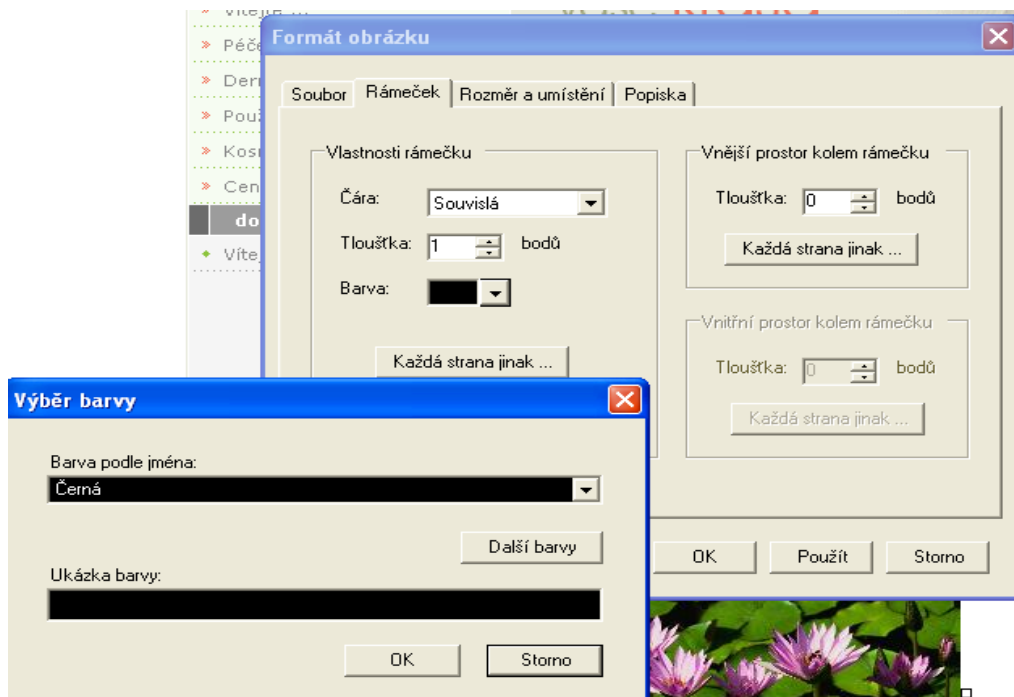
» Vítejte ...
» Péče
» Derr
» Použ
» Kosr
» Cen
do
• Vítej

Formát obrázku

Soubor | Rámeček | Rozměr a umístění | Popiska

Vlastnosti rámečku
Čára: Souvislá
Tloušťka: 1 bodů
Barva:
Každá strana jinak ...

Vnější prostor kolem rámečku
Tloušťka: 0 bodů
Každá strana jinak ...

Vnitřní prostor kolem rámečku
Tloušťka: 0 bodů
Každá strana jinak ...

OK Použít Storno

Výběr barvy

Barva podle jména:
Černá
Další barvy
Ukázka barvy:
OK Storno